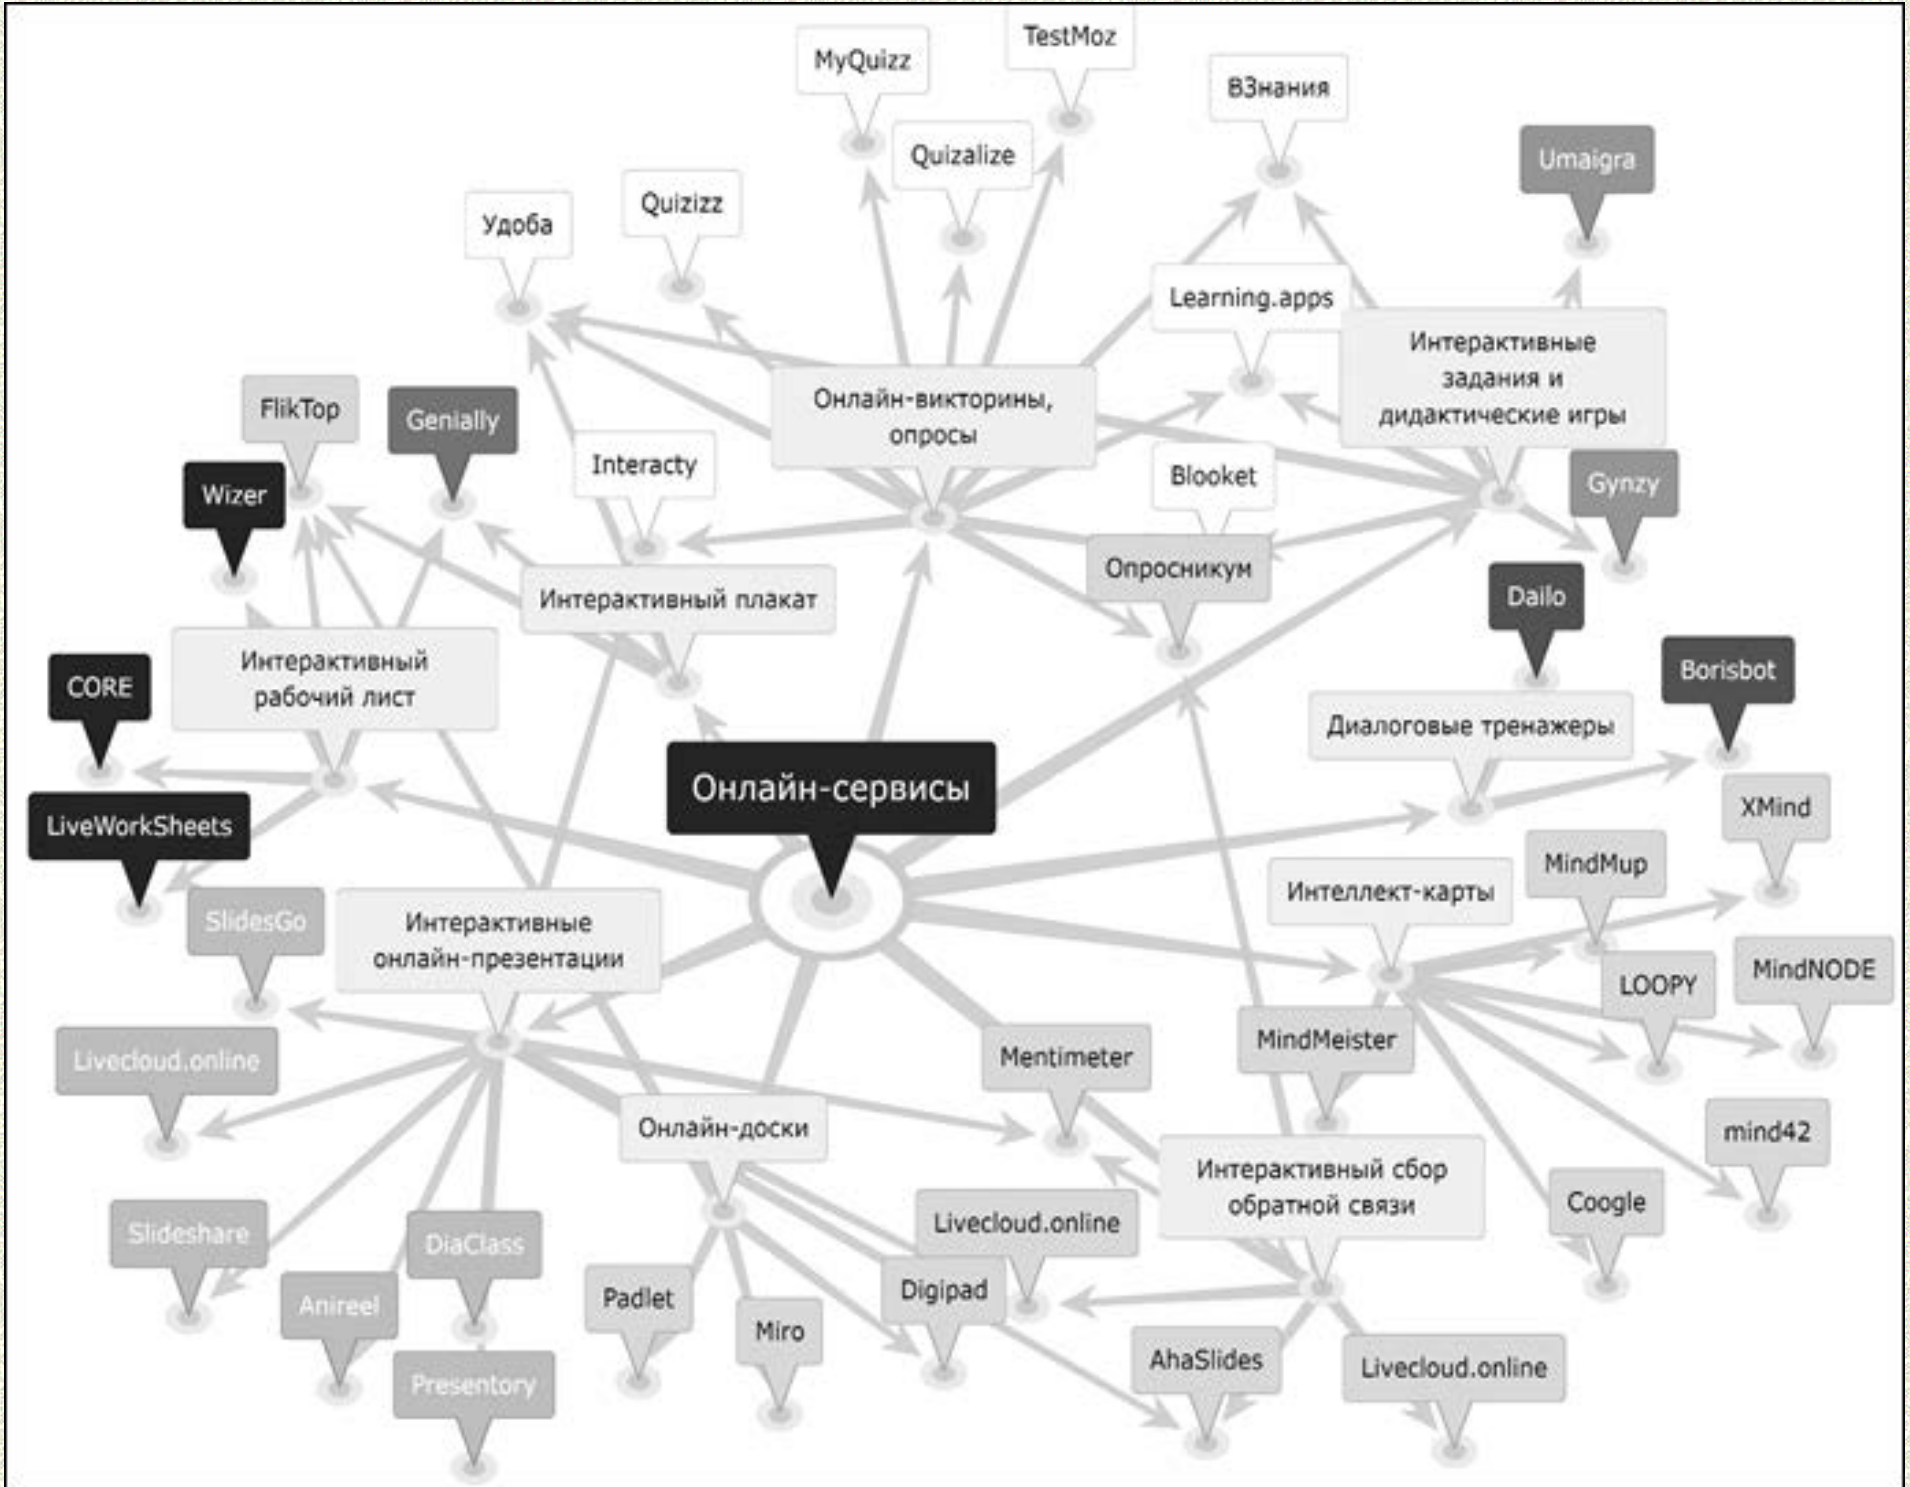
Онлайн-сервисы

Онлайн-викторины, опросы

MyQuizz

TestMoz

ВЗнания

Quizalize

Удоба

Quizizz

Learning.apps

Umaigra

Интерактивные задания и дидактические игры

FlikTop

Genially

Interacty

Blooket

Gynzy

Wizer

Опросникум

Интерактивный плакат

Dailo

Интерактивный рабочий лист

CORE

Borisbot

Диалоговые тренажеры

LiveWorkSheets

XMind

MindMup

Интеллект-карты

SlidesGo

Интерактивные онлайн-презентации

LOOPY

MindNODE

Livecloud.online

MindMeister

Mentimeter

Онлайн-доски

mind42

Интерактивный сбор обратной связи

Coogle

Livecloud.online

Slideshare

DiaClass

Digipad

Padlet

Anireel

Miro

AhaSlides

Livecloud.online

Presentory